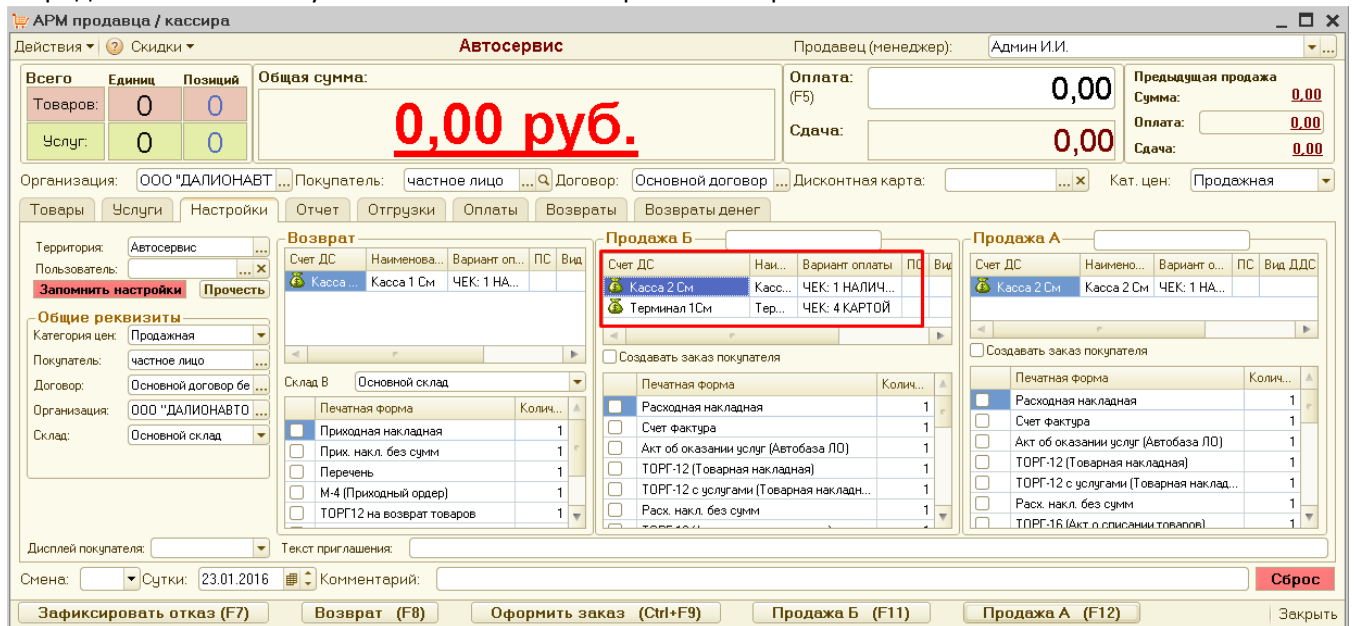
АРМ продавца / кассира

Действия ▾ Скидки ▾ Автосервис Продавец (менеджер): Админ И.И.

Всего Единиц Позиций
Товаров: 0 0
Услуг: 0 0

Общая сумма:
0,00 руб.

Оплата: (F5) 0,00
Сдача: 0,00

Предыдущая продажа
Сумма: 0,00
Оплата: 0,00
Сдача: 0,00

Организация: ООО "ДАЛИОНАВТ Покупатель: частное лицо Договор: Основной договор Дисконтная карта: Кат. цен: Продажная

Товары Услуги Настройки Отчет Отгрузки Оплаты Возвраты Возвраты денег

Территория: Автосервис
Пользователь:
Запомнить настройки Прочесть

Общие реквизиты
Категория цен: Продажная
Покупатель: частное лицо
Договор: Основной договор бе
Организация: ООО "ДАЛИОНАВТО
Склад: Основной склад

Возврат
| Счет ДС | Наименова... | Вариант опл... | ПС | Вид |
|---|---|---|---|---|
| Касса ... | Касса 1 См | ЧЕК: 1 НА... | | |

Склад В Основной склад

| | Печатная форма | Колич... |
|---|---|---|
| | Приходная накладная | 1 |
| | Прих. накл. без сумм | 1 |
| | Перечень | 1 |
| | М-4 (Приходный ордер) | 1 |
| | ТОРГ12 на возврат товаров | 1 |

Продажа Б
| Счет ДС | Наи... | Вариант оплаты | ПС | Ви |
|---|---|---|---|---|
| Касса 2 См | Касс... | ЧЕК: 1 НАЛИЧ... | | |
| Терминал 1См | Тер... | ЧЕК: 4 КАРТОЙ | | |

Создавать заказ покупателя

| | Печатная форма | Колич... |
|---|---|---|
| | Расходная накладная | 1 |
| | Счет фактура | 1 |
| | Акт об оказании услуг (Автобаза ЛО) | 1 |
| | ТОРГ-12 (Товарная накладная) | 1 |
| | ТОРГ-12 с услугами (Товарная накладн... | 1 |
| | Расх. накл. без сумм | 1 |

Продажа А
| Счет ДС | Наимено... | Вариант о... | ПС | Вид ДДС |
|---|---|---|---|---|
| Касса 2 См | Касса 2 См | ЧЕК: 1 НА... | | |

Создавать заказ покупателя

| | Печатная форма | Колич... |
|---|---|---|
| | Расходная накладная | 1 |
| | Счет фактура | 1 |
| | Акт об оказании услуг (Автобаза ЛО) | 1 |
| | ТОРГ-12 (Товарная накладная) | 1 |
| | ТОРГ-12 с услугами (Товарная наклад... | 1 |
| | Расх. накл. без сумм | 1 |
| | ТОРГ-16 (Акт о списании товаров) | 1 |

Дисплей покупателя: Текст приглашения:

Смена: Сутки: 23.01.2016 Комментарий: Сброс

Зафиксировать отказ (F7) Возврат (F8) Оформить заказ (Ctrl+F9) Продажа Б (F11) Продажа А (F12) Закрыть